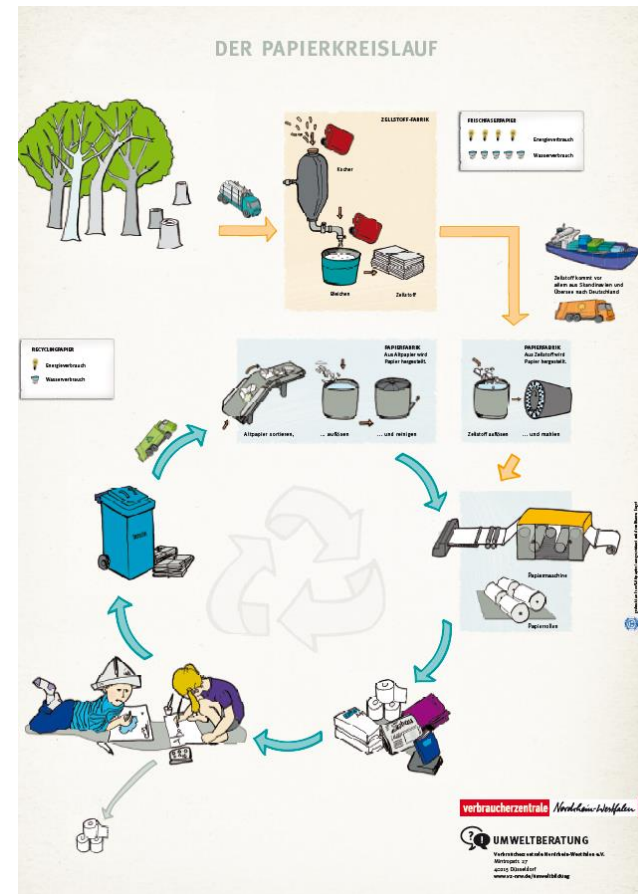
DER PAPIERKREISLAUF

ZELLSTOFF-FABRIK

Kocher

Bleichen

Zellstoff

FRISCHFASERPAPIER

Energieverbrauch

Wasserverbrauch

Zellstoff kommt vor allem aus Skandinavien und Übersee nach Deutschland

RECYCLINGPAPIER

Energieverbrauch

Wasserverbrauch

PAPIERFABRIK
Aus Altpapier wird Papier hergestellt.

Altpapier sortieren,

... auflösen

... und reinigen

PAPIERFABRIK
Aus Zellstoff wird Papier hergestellt.

Zellstoff auflösen

... und mahlen

Papiermaschine

Papierrollen

verbraucherzentrale Nordrhein-Westfalen

UMWELTBERATUNG

Verbraucherzentrale Nordrhein-Westfalen e.V.
Mintropstr. 27
40215 Düsseldorf
www.vz-nrw.de/umweltbildung

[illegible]